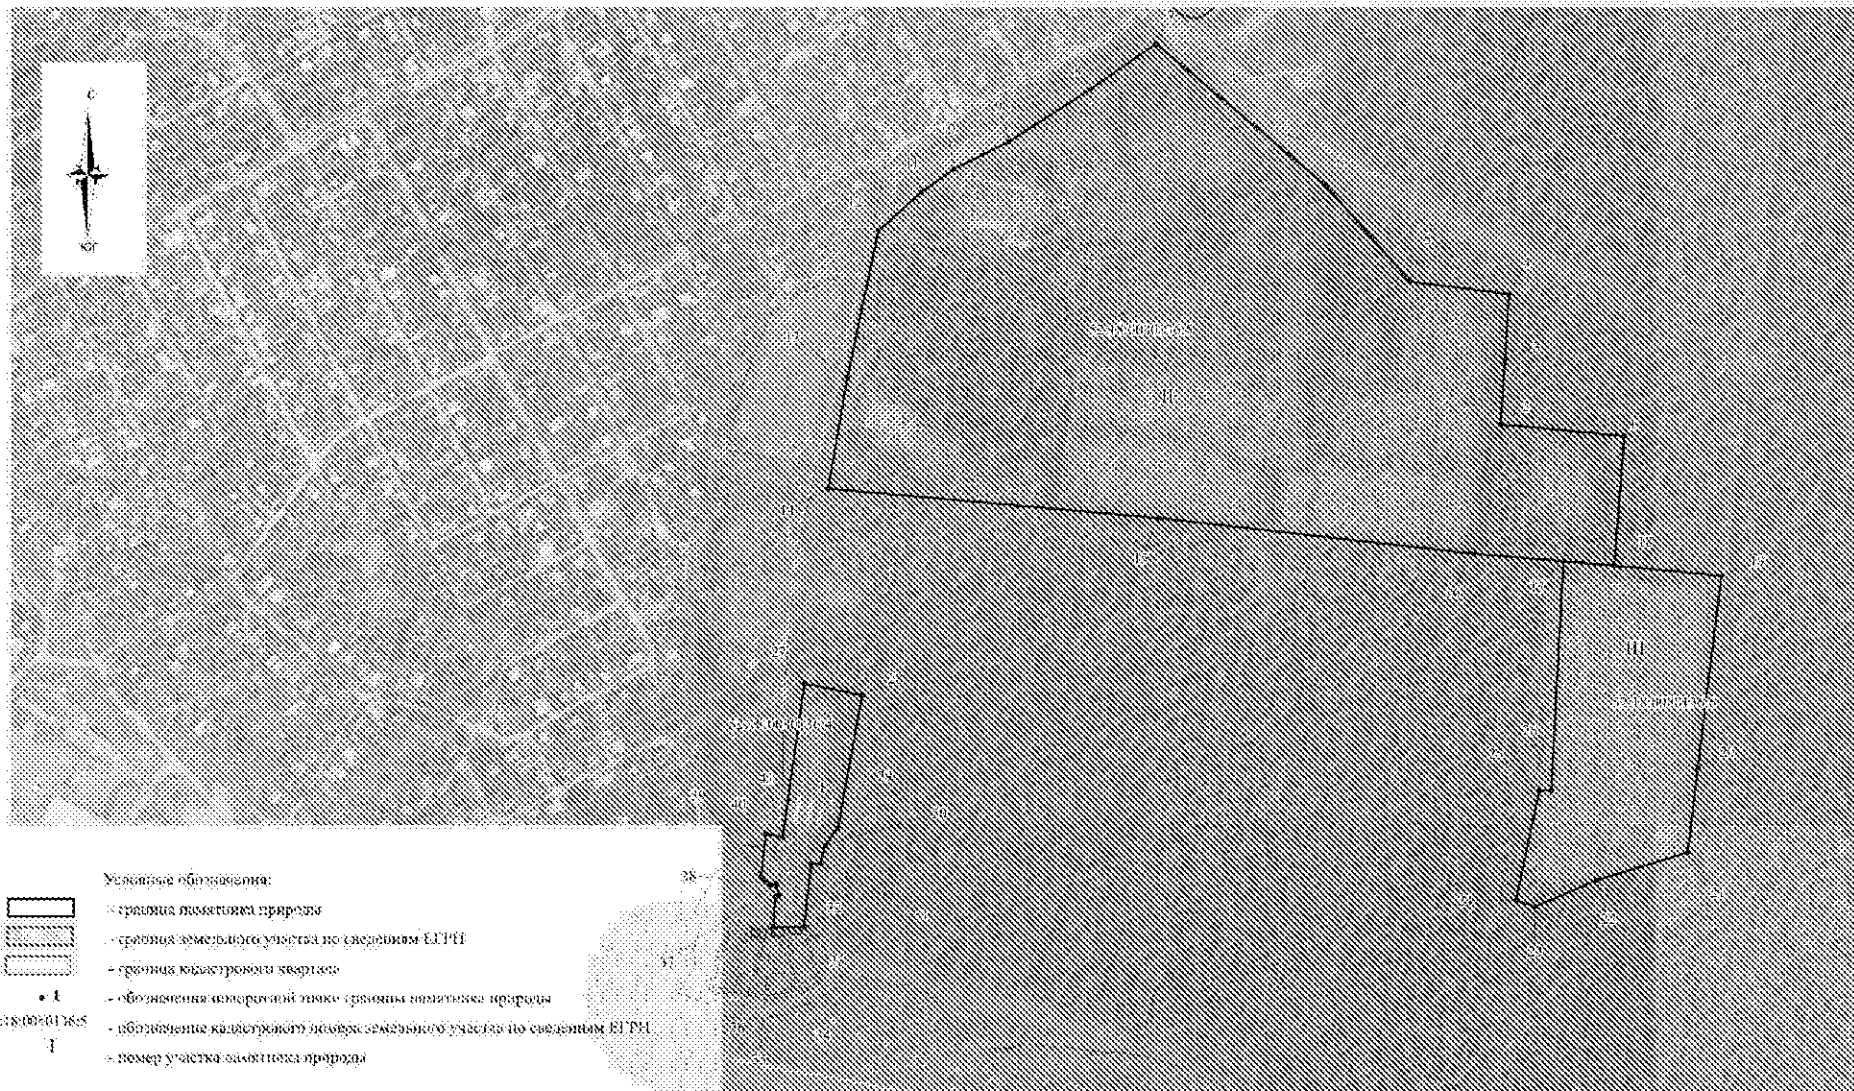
с

юг

II

III

I

Условные обозначения:

- граница памятника природы

- граница земельного участка по сведениям ЕГРН

- граница кадастрового квартала

• 1 - обозначения поворотной точки границы памятника природы

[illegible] - обозначение кадастрового номера земельного участка по сведениям ЕГРН

I - номер участка памятника природы